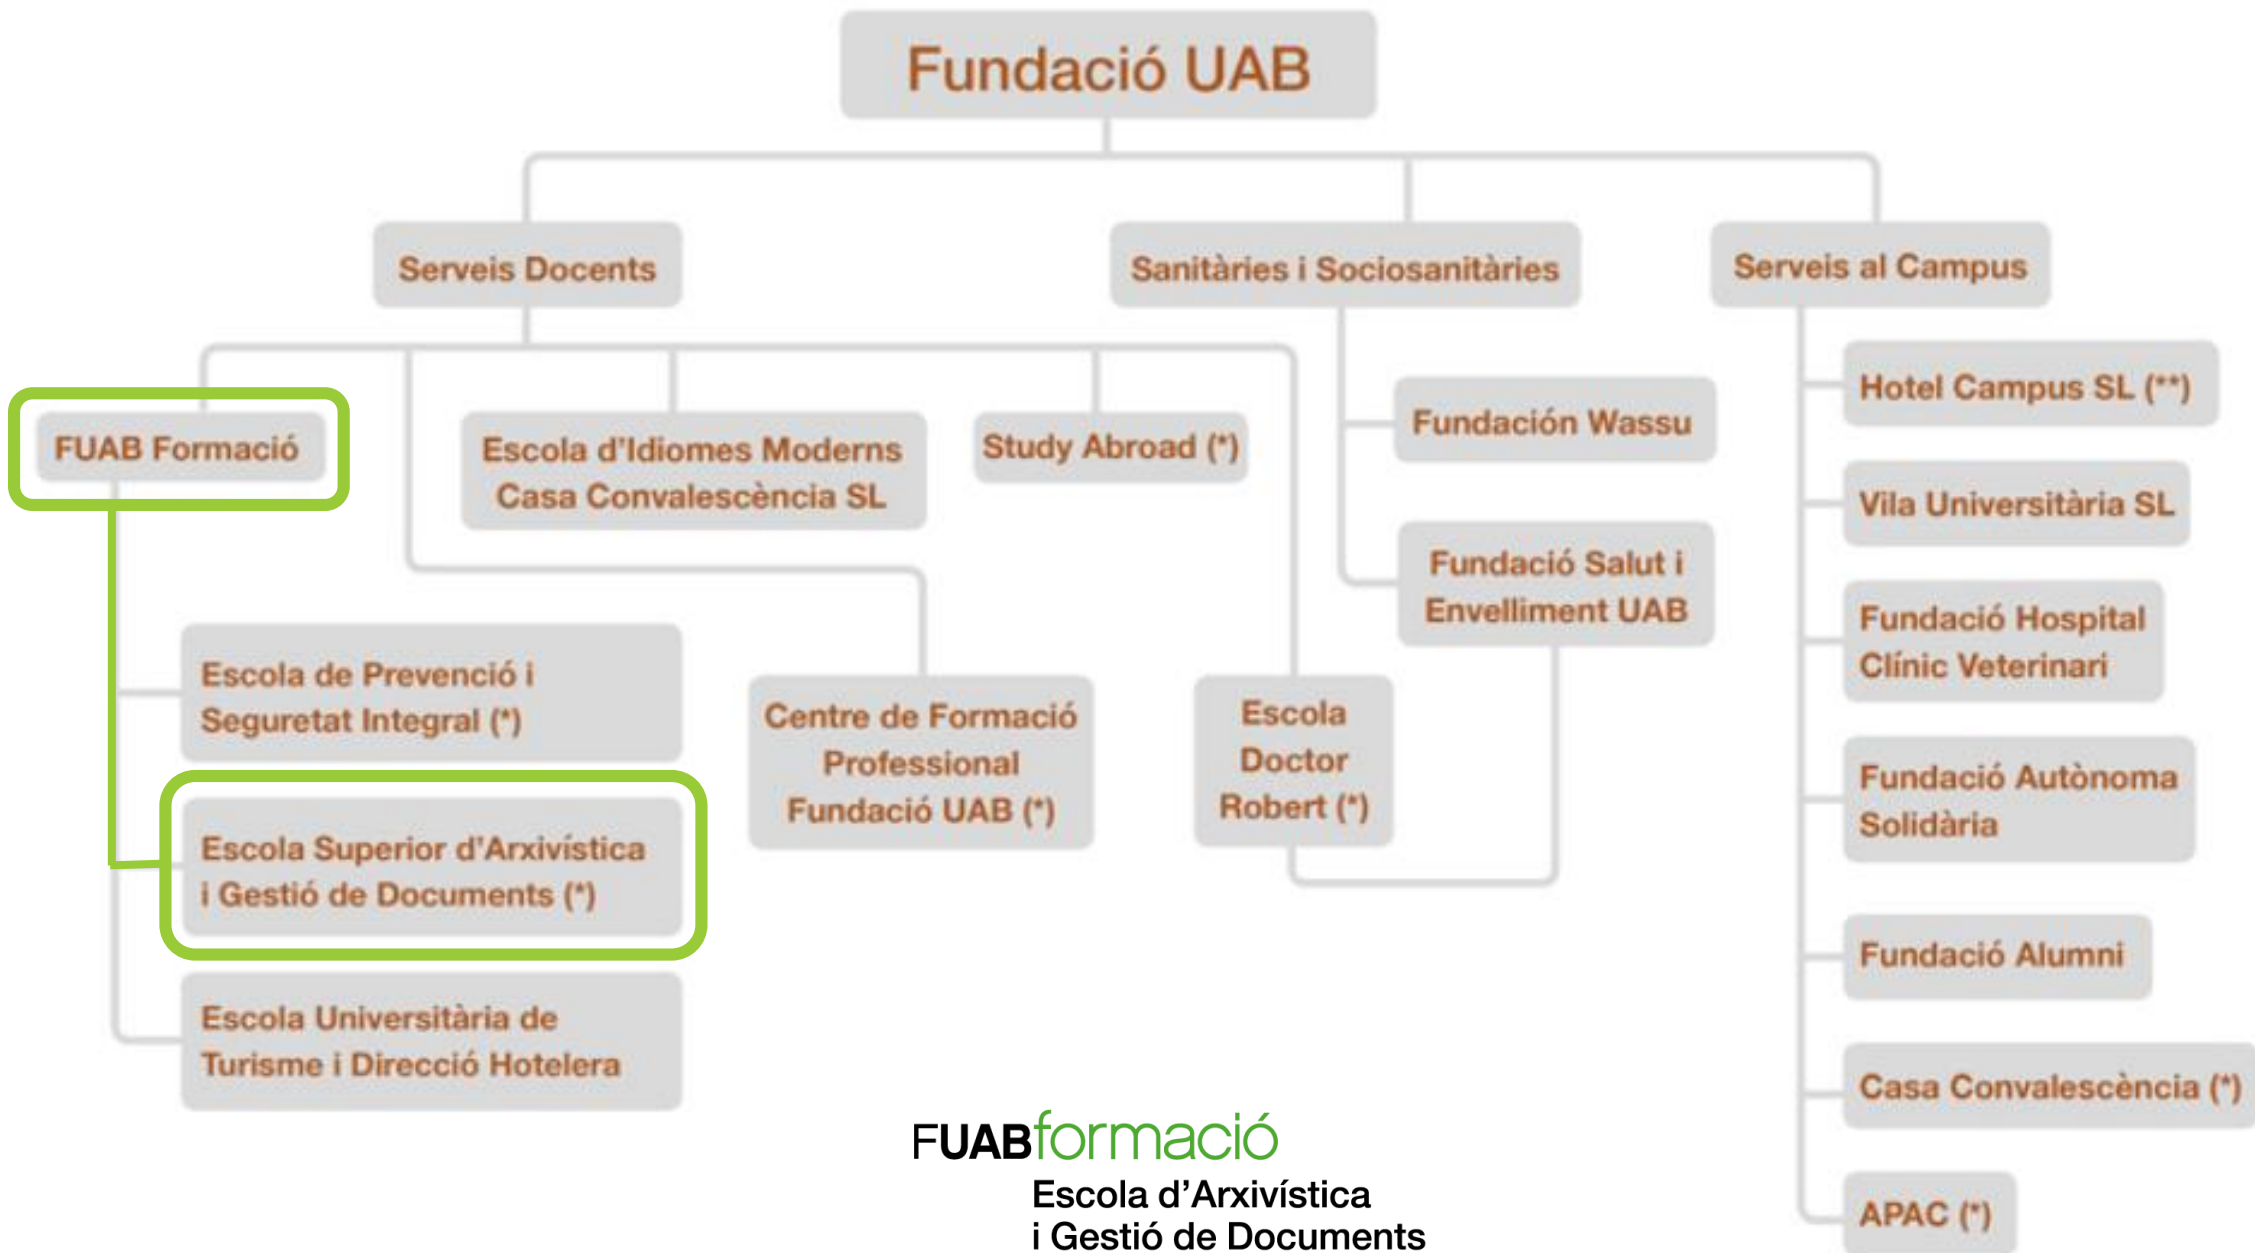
Fundació UAB

Serveis Docents

Sanitàries i Sociosanitàries

Serveis al Campus

FUAB Formació

Escola d'Idiomes Moderns Casa Convalescència SL

Study Abroad (*)

Fundación Wassu

Fundació Salut i Envelliment UAB

Hotel Campus SL (**)

Vila Universitària SL

Fundació Hospital Clínic Veterinari

Fundació Autònoma Solidària

Fundació Alumni

Casa Convalescència (*)

APAC (*)

Escola de Prevenció i Seguretat Integral (*)

Escola Superior d'Arxivística i Gestió de Documents (*)

Escola Universitària de Turisme i Direcció Hotelera

Centre de Formació Professional Fundació UAB (*)

Escola Doctor Robert (*)

FUABformació
Escola d'Arxivística
i Gestió de Documents